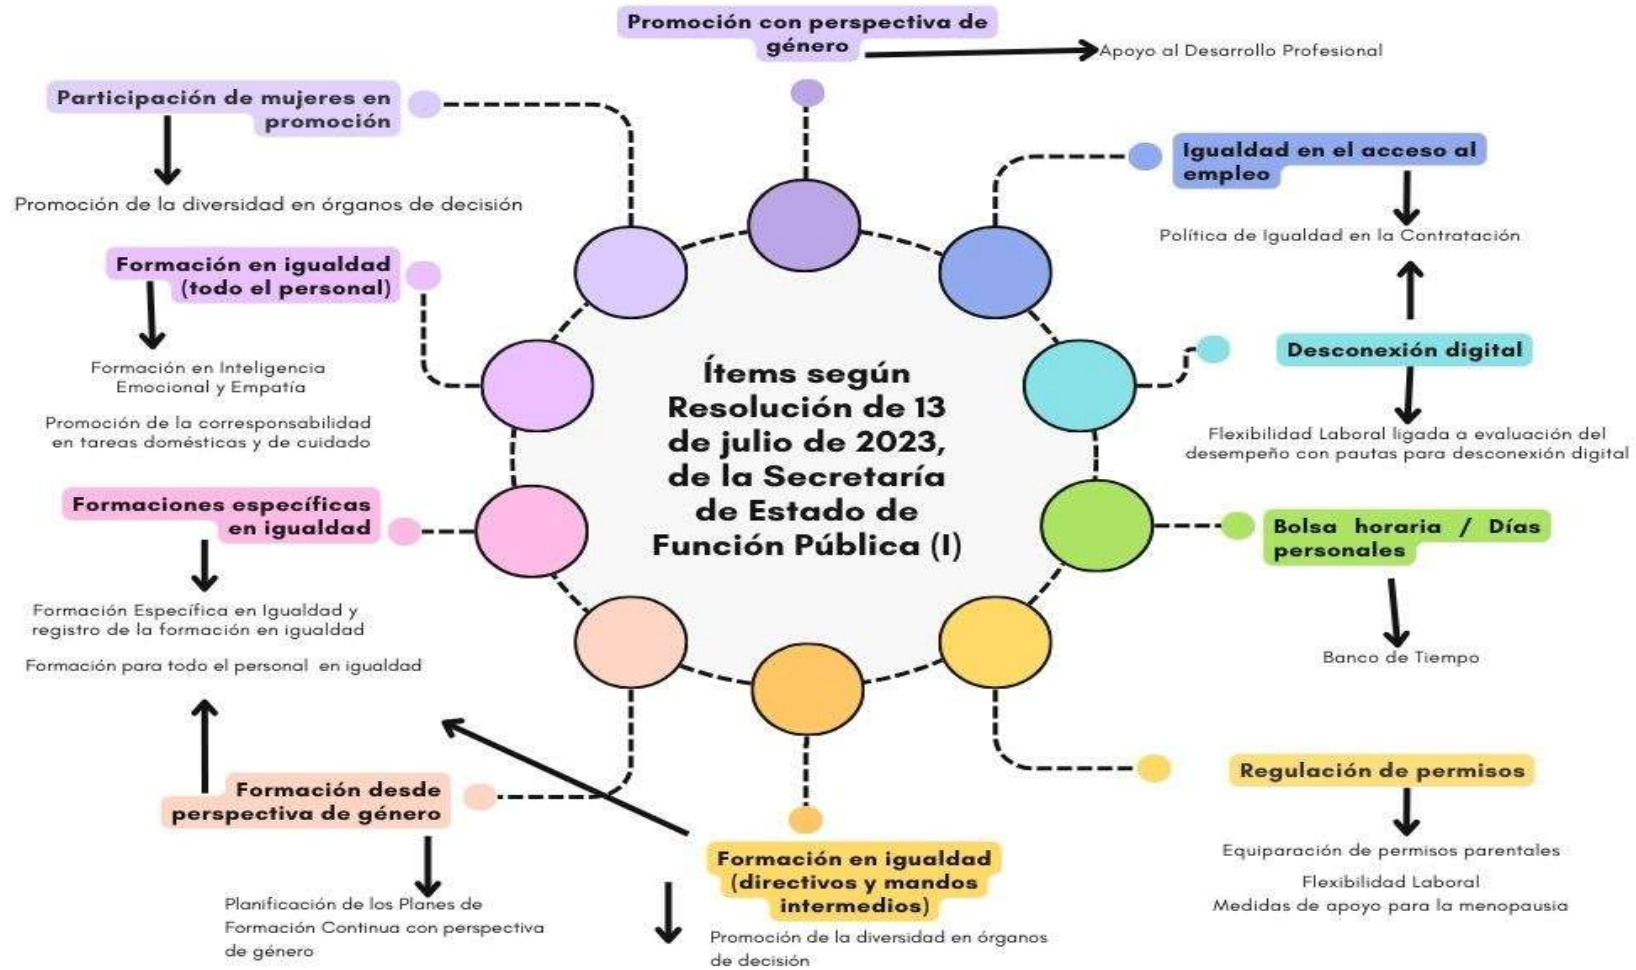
Promoción con perspectiva de género

Apoyo al Desarrollo Profesional

Participación de mujeres en promoción

Promoción de la diversidad en órganos de decisión

Igualdad en el acceso al empleo

Política de Igualdad en la Contratación

Formación en igualdad (todo el personal)

Formación en Inteligencia Emocional y Empatía

Promoción de la corresponsabilidad en tareas domésticas y de cuidado

Ítems según Resolución de 13 de julio de 2023, de la Secretaría de Estado de Función Pública (I)

Desconexión digital

Flexibilidad Laboral ligada a evaluación del desempeño con pautas para desconexión digital

Formaciones específicas en igualdad

Formación Específica en Igualdad y registro de la formación en igualdad

Formación para todo el personal en igualdad

Bolsa horaria / Días personales

Banco de Tiempo

Formación desde perspectiva de género

Planificación de los Planes de Formación Continua con perspectiva de género

Regulación de permisos

Equiparación de permisos parentales

Flexibilidad Laboral

Medidas de apoyo para la menopausia

Formación en igualdad (directivos y mandos intermedios)

Promoción de la diversidad en órganos de decisión